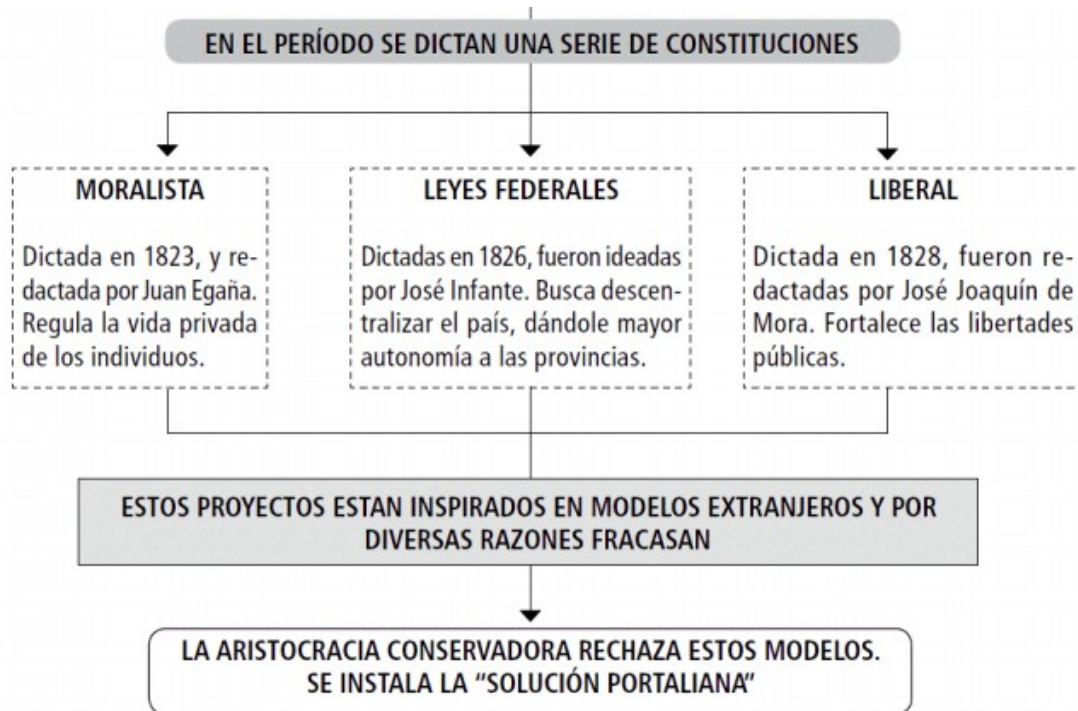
EN EL PERÍODO SE DICTAN UNA SERIE DE CONSTITUCIONES

MORALISTA

Dictada en 1823, y redactada por Juan Egaña. Regula la vida privada de los individuos.

LEYES FEDERALES

Dictadas en 1826, fueron ideadas por José Infante. Busca descentralizar el país, dándole mayor autonomía a las provincias.

LIBERAL

Dictada en 1828, fueron redactadas por José Joaquín de Mora. Fortalece las libertades públicas.

ESTOS PROYECTOS ESTAN INSPIRADOS EN MODELOS EXTRANJEROS Y POR DIVERSAS RAZONES FRACASAN

LA ARISTOCRACIA CONSERVADORA RECHAZA ESTOS MODELOS. SE INSTALA LA "SOLUCIÓN PORTALIANA"